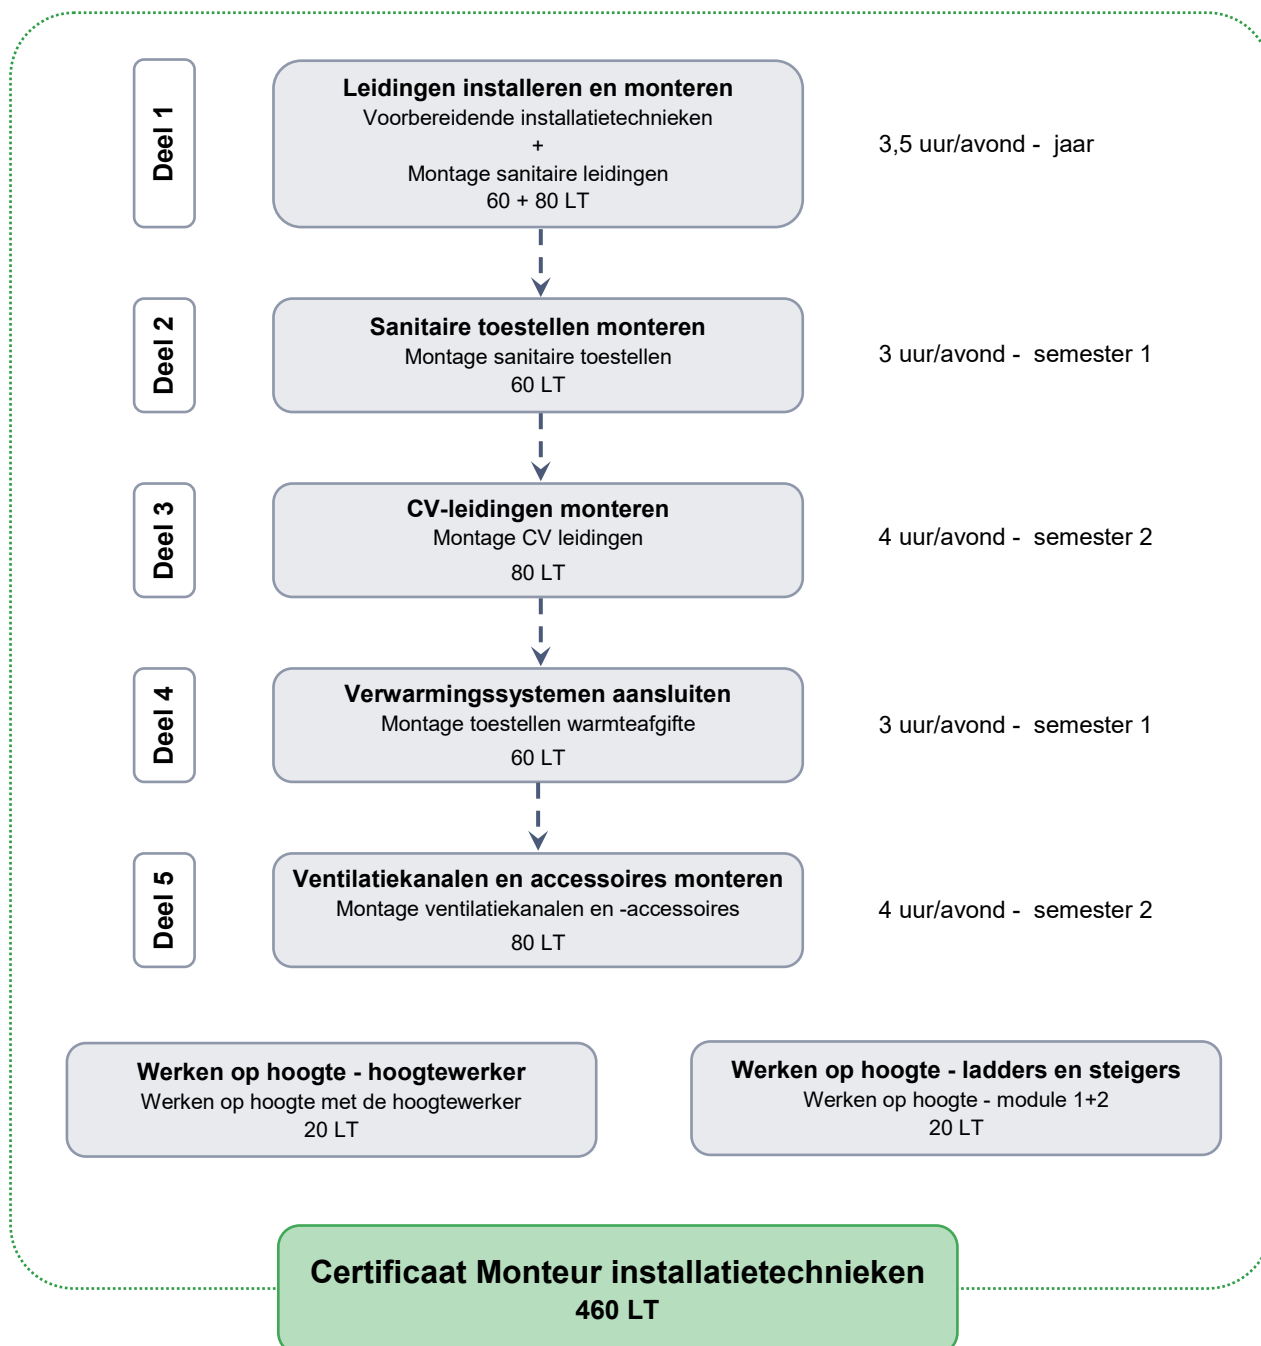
Deel 1

**Leidingen installeren en monteren**
Voorbereidende installatietechnieken
+
Montage sanitaire leidingen
60 + 80 LT

3,5 uur/avond - jaar

Deel 2

**Sanitaire toestellen monteren**
Montage sanitaire toestellen
60 LT

3 uur/avond - semester 1

Deel 3

**CV-leidingen monteren**
Montage CV leidingen
80 LT

4 uur/avond - semester 2

Deel 4

**Verwarmingssystemen aansluiten**
Montage toestellen warmteafgifte
60 LT

3 uur/avond - semester 1

Deel 5

**Ventilatiekanalen en accessoires monteren**
Montage ventilatiekanalen en -accessoires
80 LT

4 uur/avond - semester 2

**Werken op hoogte - hoogtewerker**
Werken op hoogte met de hoogtewerker
20 LT

**Werken op hoogte - ladders en steigers**
Werken op hoogte - module 1+2
20 LT

**Certificaat Monteur installatietechnieken**
**460 LT**